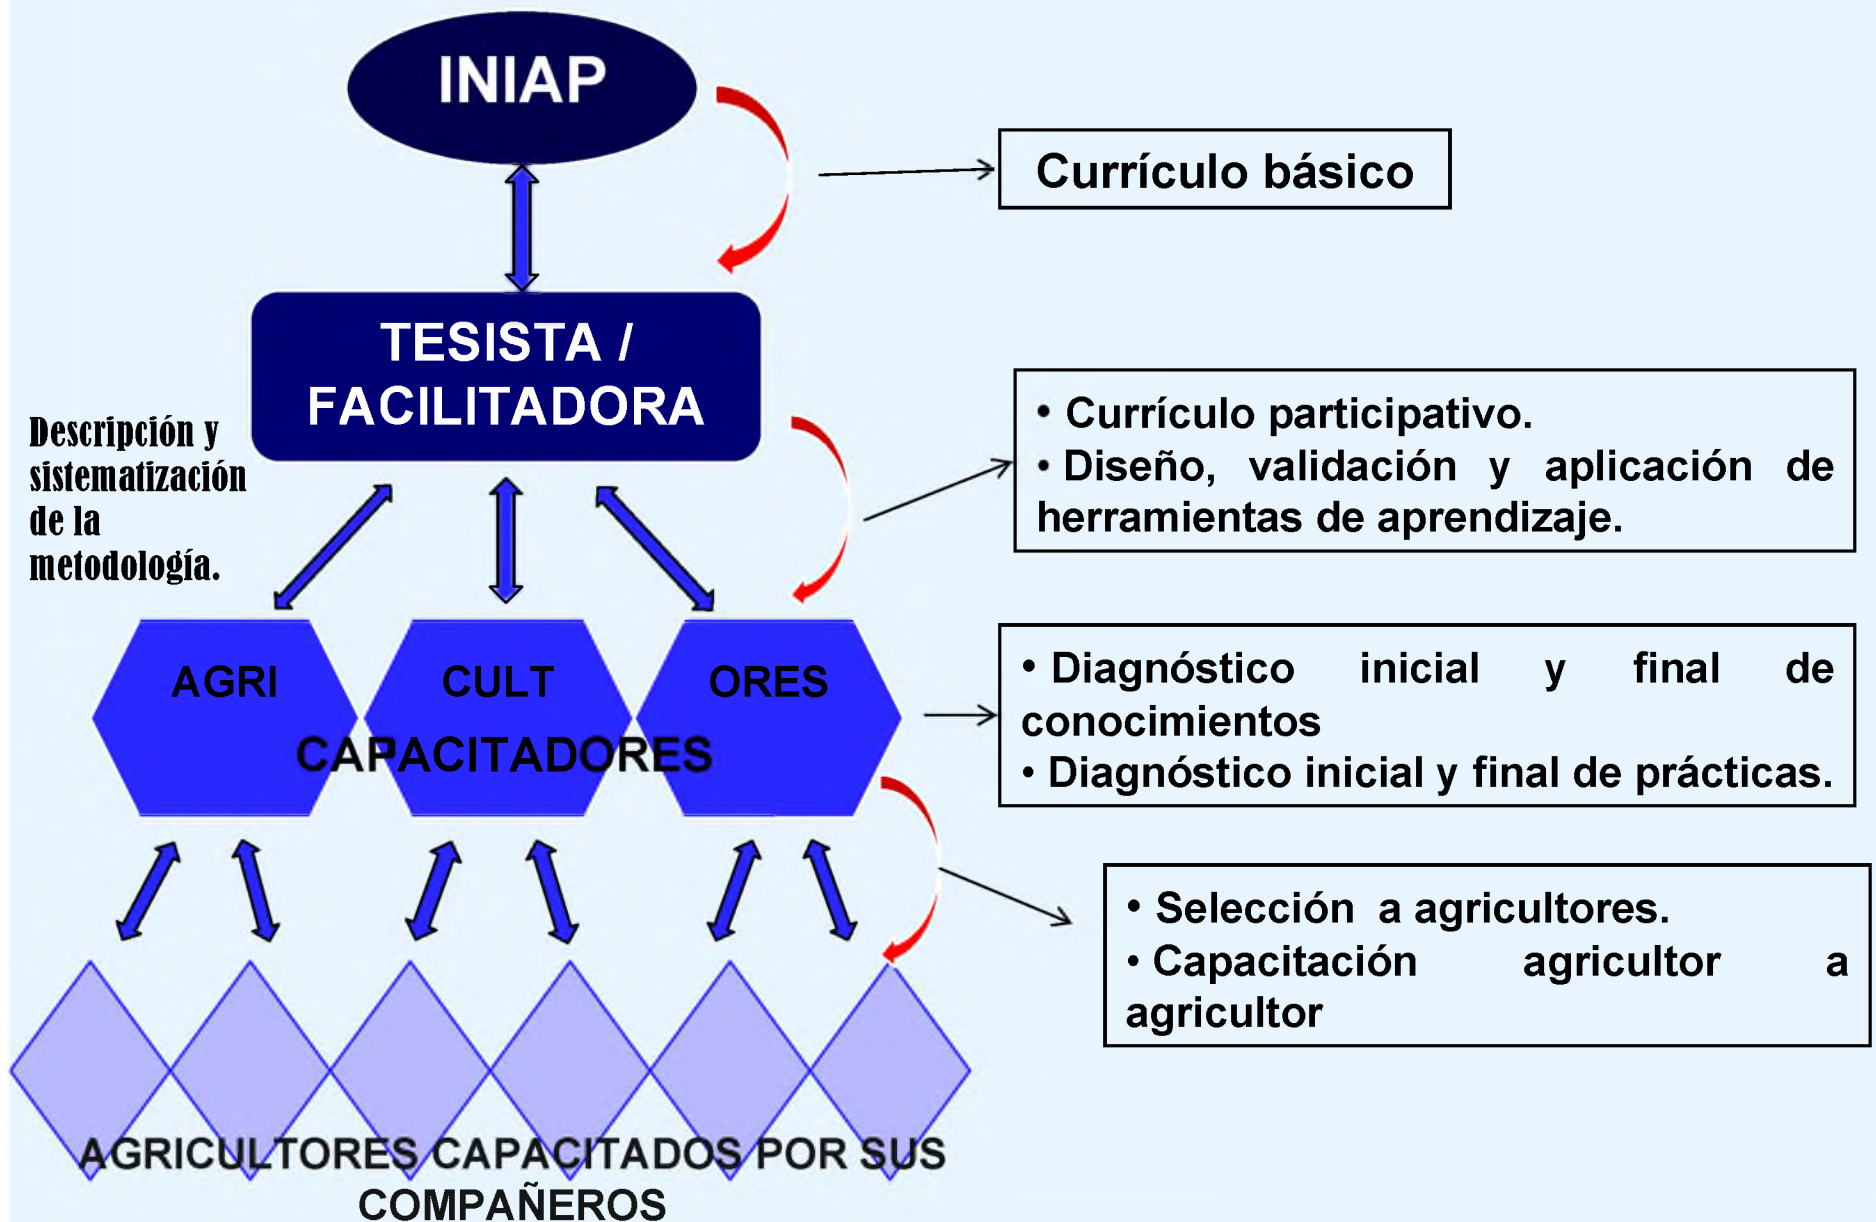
INIAP

Currículo básico

TESISTA / FACILITADORA

Descripción y sistematización de la metodología.

• Currículo participativo.
• Diseño, validación y aplicación de herramientas de aprendizaje.

AGRI CULT ORES
CAPACITADORES

• Diagnóstico inicial y final de conocimientos
• Diagnóstico inicial y final de prácticas.

• Selección a agricultores.
• Capacitación agricultor a agricultor

AGRICULTORES CAPACITADOS POR SUS COMPAÑEROS